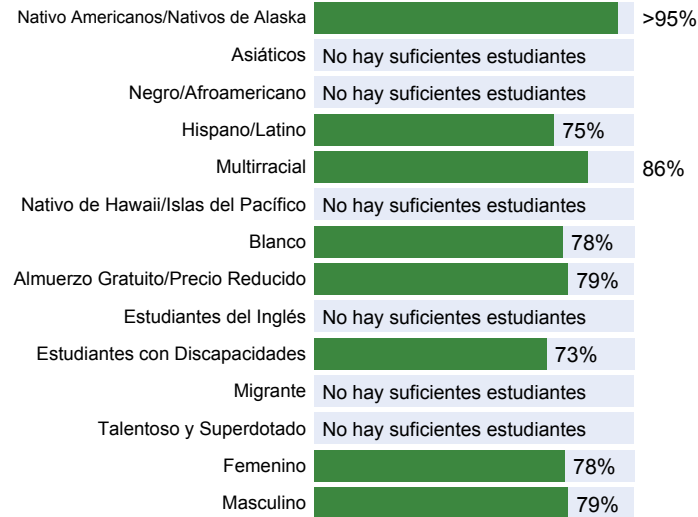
| | |
|---|---|
| Nativo Americanos/Nativos de Alaska | >95% |
| Asiáticos | No hay suficientes estudiantes |
| Negro/Afroamericano | No hay suficientes estudiantes |
| Hispano/Latino | 75% |
| Multirracial | 86% |
| Nativo de Hawaii/Islas del Pacífico | No hay suficientes estudiantes |
| Blanco | 78% |
| Almuerzo Gratuito/Precio Reducido | 79% |
| Estudiantes del Inglés | No hay suficientes estudiantes |
| Estudiantes con Discapacidades | 73% |
| Migrante | No hay suficientes estudiantes |
| Talentoso y Superdotado | No hay suficientes estudiantes |
| Femenino | 78% |
| Masculino | 79% |